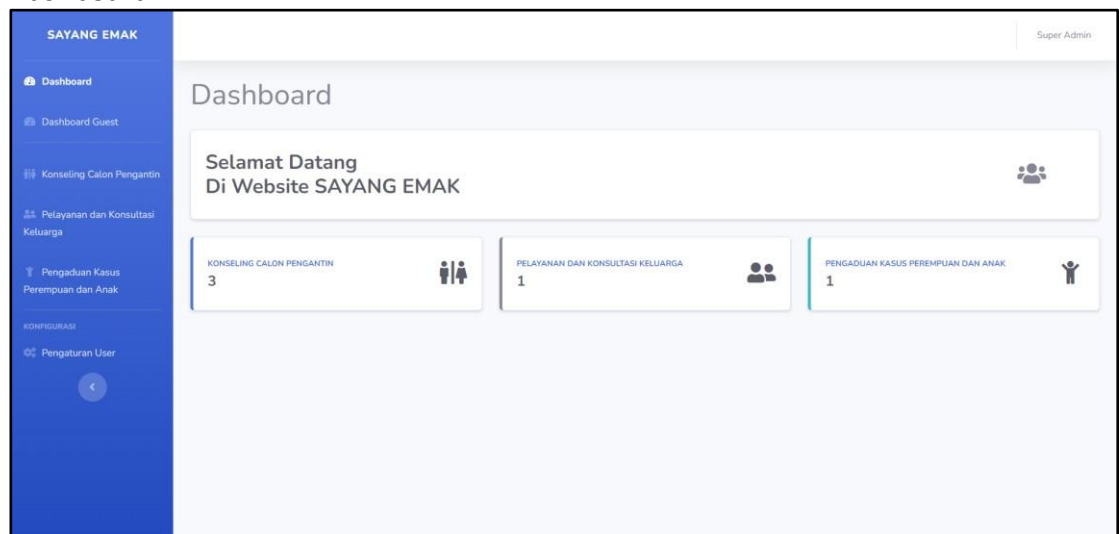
SAYANG EMAK

Dashboard

Dashboard Guest

Konseling Calon Pengantin

Pelayanan dan Konsultasi Keluarga

Pengaduan Kasus Perempuan dan Anak

KONFIGURASI

Pengaturan User

Super Admin

Dashboard

Selamat Datang
Di Website SAYANG EMAK

KONSELING CALON PENGANTIN
3

PELAYANAN DAN KONSULTASI KELUARGA
1

PENGADUAN KASUS PEREMPUAN DAN ANAK
1